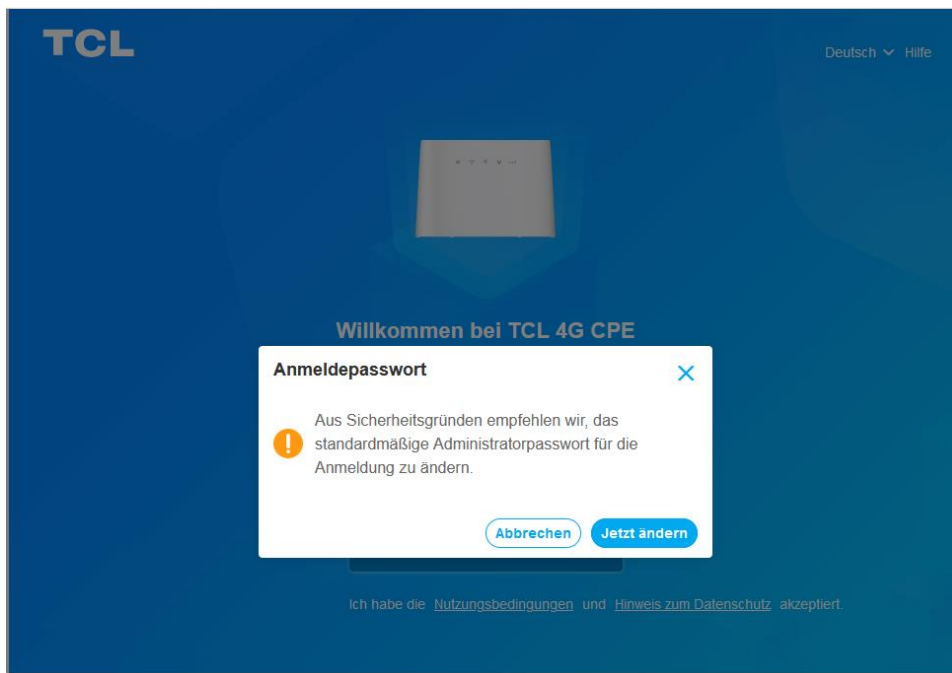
TCL

Deutsch Hilfe

Willkommen bei TCL 4G CPE

Anmeldepasswort

Aus Sicherheitsgründen empfehlen wir, das standardmäßige Administratorpasswort für die Anmeldung zu ändern.

Abbrechen

Jetzt ändern

Ich habe die Nutzungsbedingungen und Hinweis zum Datenschutz akzeptiert.